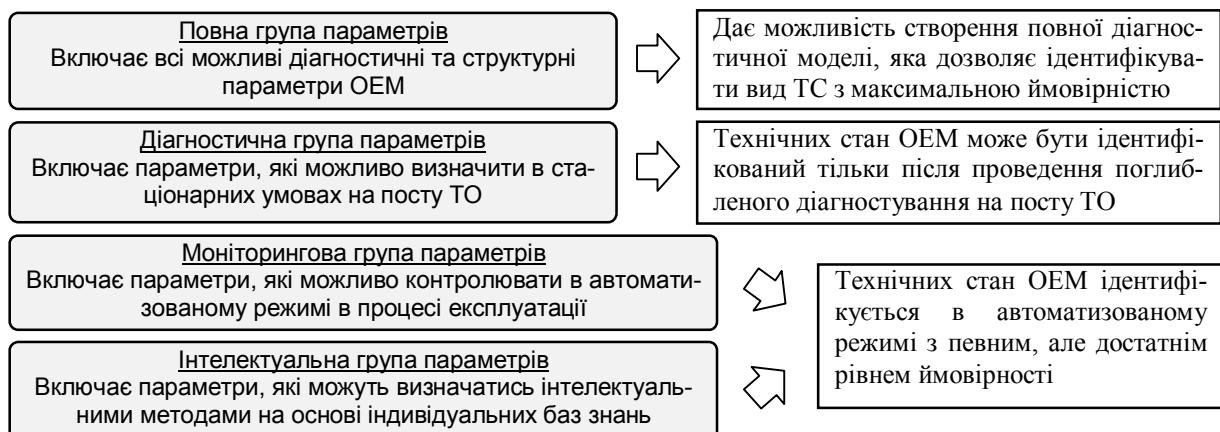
Повна група параметрів
Включає всі можливі діагностичні та структурні параметри ОЕМ

Дає можливість створення повної діагностичної моделі, яка дозволяє ідентифікувати вид ТС з максимальною ймовірністю

Діагностична група параметрів
Включає параметри, які можливо визначити в стаціонарних умовах на посту ТО

Технічних стан ОЕМ може бути ідентифікований тільки після проведення поглибленого діагностування на посту ТО

Моніторингова група параметрів
Включає параметри, які можливо контролювати в автоматизованому режимі в процесі експлуатації

Інтелектуальна група параметрів
Включає параметри, які можуть визначатись інтелектуальними методами на основі індивідуальних баз знань

Технічних стан ОЕМ ідентифікується в автоматизованому режимі з певним, але достатнім рівнем ймовірності